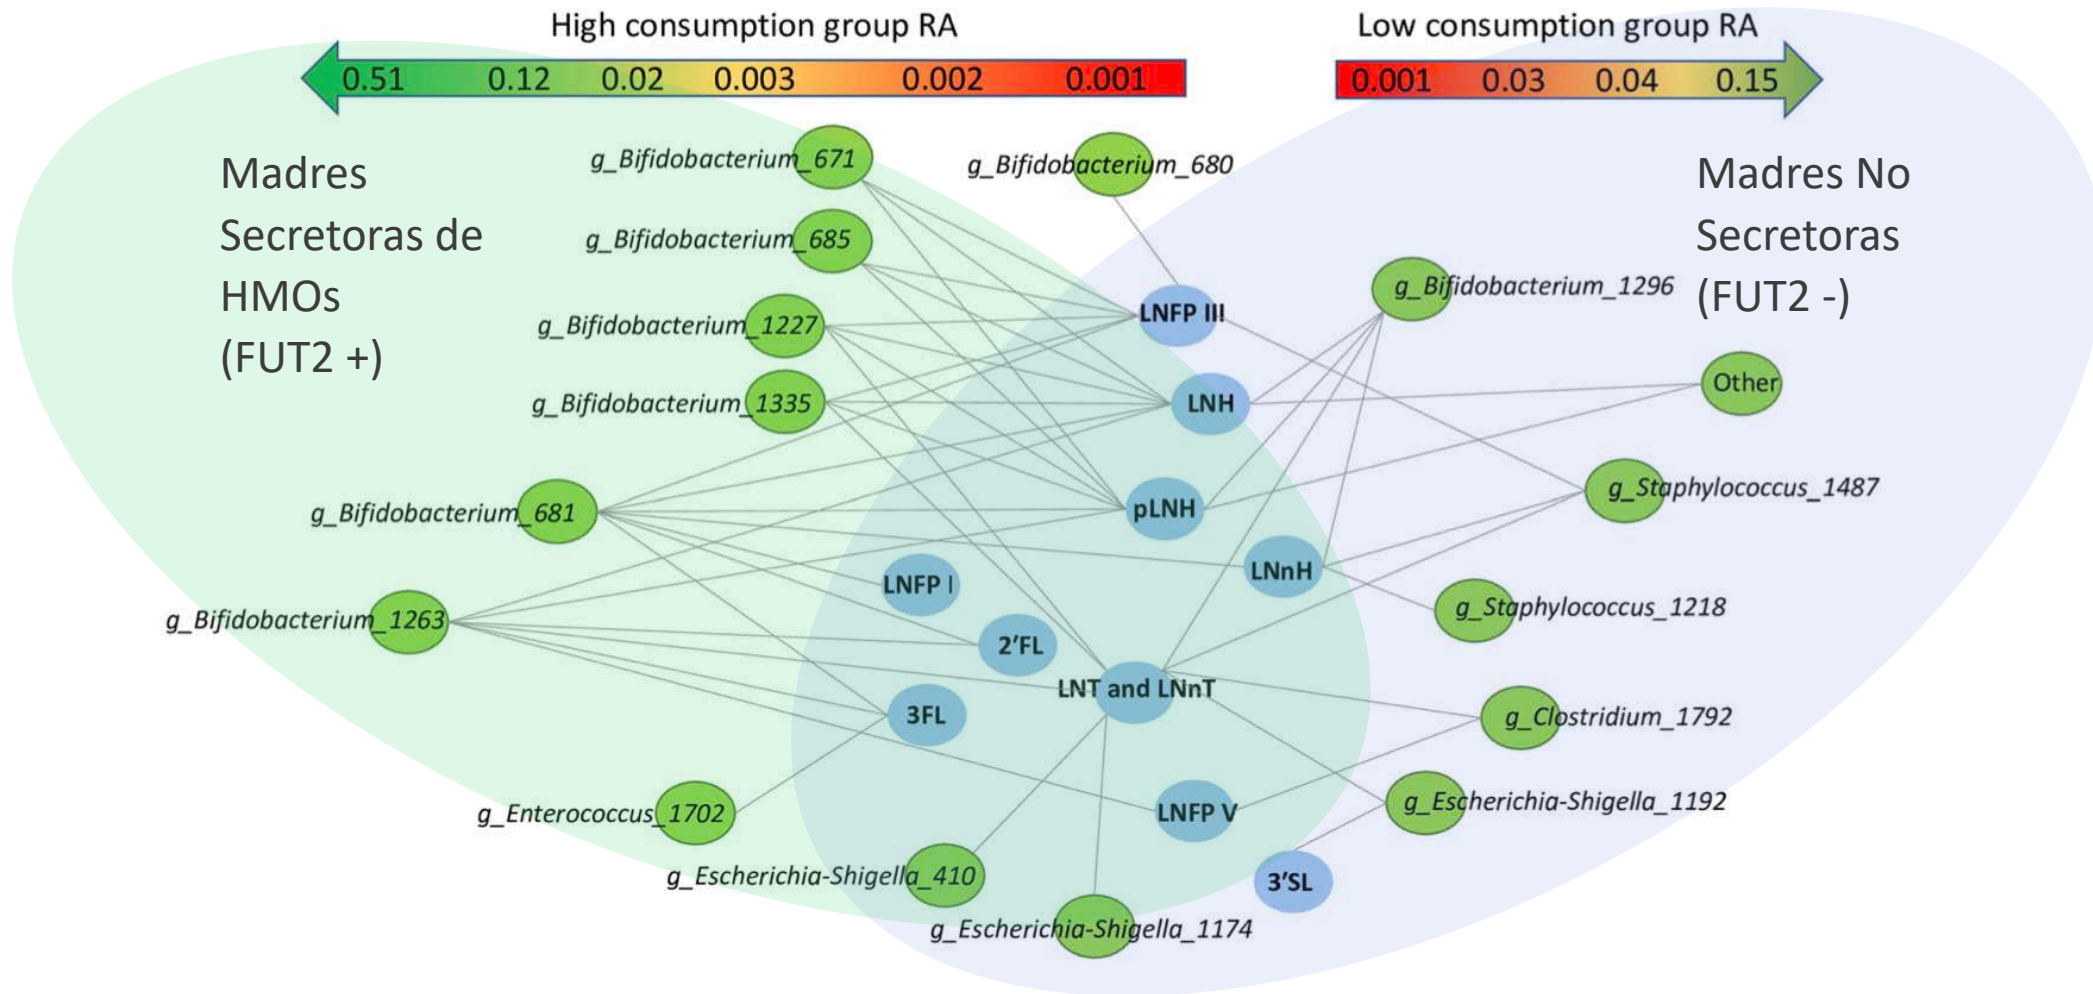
High consumption group RA

0.51 0.12 0.02 0.003 0.002 0.001

Low consumption group RA

0.001 0.03 0.04 0.15

Madres Secretoras de HMOs (FUT2 +)

Madres No Secretoras (FUT2 -)

g_Bifidobacterium_671
g_Bifidobacterium_680
g_Bifidobacterium_685
g_Bifidobacterium_1227
g_Bifidobacterium_1335
g_Bifidobacterium_681
g_Bifidobacterium_1263
g_Enterococcus_1702
g_Escherichia-Shigella_410
g_Escherichia-Shigella_1174
g_Bifidobacterium_1296
Other
g_Staphylococcus_1487
g_Staphylococcus_1218
g_Clostridium_1792
g_Escherichia-Shigella_1192

LNFP III
LNH
pLNH
LNnH
LNFP I
2'FL
LNT and LNnT
3FL
LNFP V
3'SL